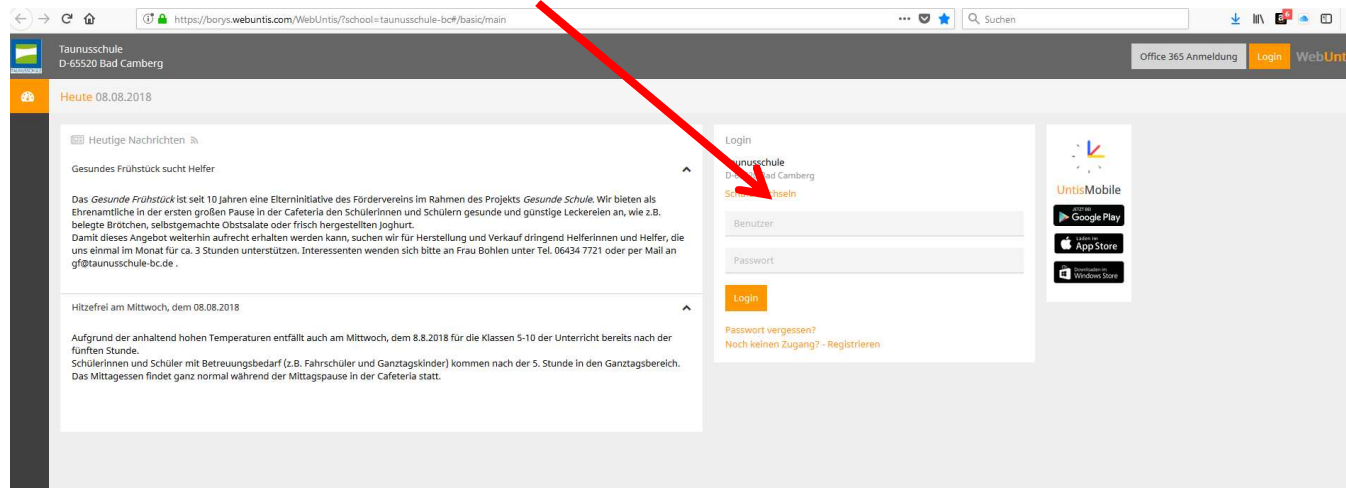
https://borys.webuntis.com/WebUntis/?school=taunusschule-bc#/basic/main

Suchen

Taunusschule
D-65520 Bad Camberg

Office 365 Anmeldung Login WebUnt

Heute 08.08.2018

Heutige Nachrichten

Gesundes Frühstück sucht Helfer

Das *Gesunde Frühstück* ist seit 10 Jahren eine Elterninitiative des Fördervereins im Rahmen des Projekts *Gesunde Schule*. Wir bieten als Ehrenamtliche in der ersten großen Pause in der Cafeteria den Schülerinnen und Schülern gesunde und günstige Leckereien an, wie z.B. belegte Brötchen, selbstgemachte Obstsalate oder frisch hergestellten Joghurt.
Damit dieses Angebot weiterhin aufrecht erhalten werden kann, suchen wir für Herstellung und Verkauf dringend Helferinnen und Helfer, die uns einmal im Monat für ca. 3 Stunden unterstützen. Interessenten wenden sich bitte an Frau Bohlen unter Tel. 06434 7721 oder per Mail an gf@taunusschule-bc.de .

Hitzefrei am Mittwoch, dem 08.08.2018

Aufgrund der anhaltend hohen Temperaturen entfällt auch am Mittwoch, dem 8.8.2018 für die Klassen 5-10 der Unterricht bereits nach der fünften Stunde.
Schülerinnen und Schüler mit Betreuungsbedarf (z.B. Fahrschüler und Ganztagskinder) kommen nach der 5. Stunde in den Ganztagsbereich. Das Mittagessen findet ganz normal während der Mittagspause in der Cafeteria statt.

Login
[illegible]unusschule
D-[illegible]ad Camberg
Sch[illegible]chseln

Benutzer

Passwort

Login

Passwort vergessen?
Noch keinen Zugang? - Registrieren

UntisMobile
Google Play
App Store
Windows Store